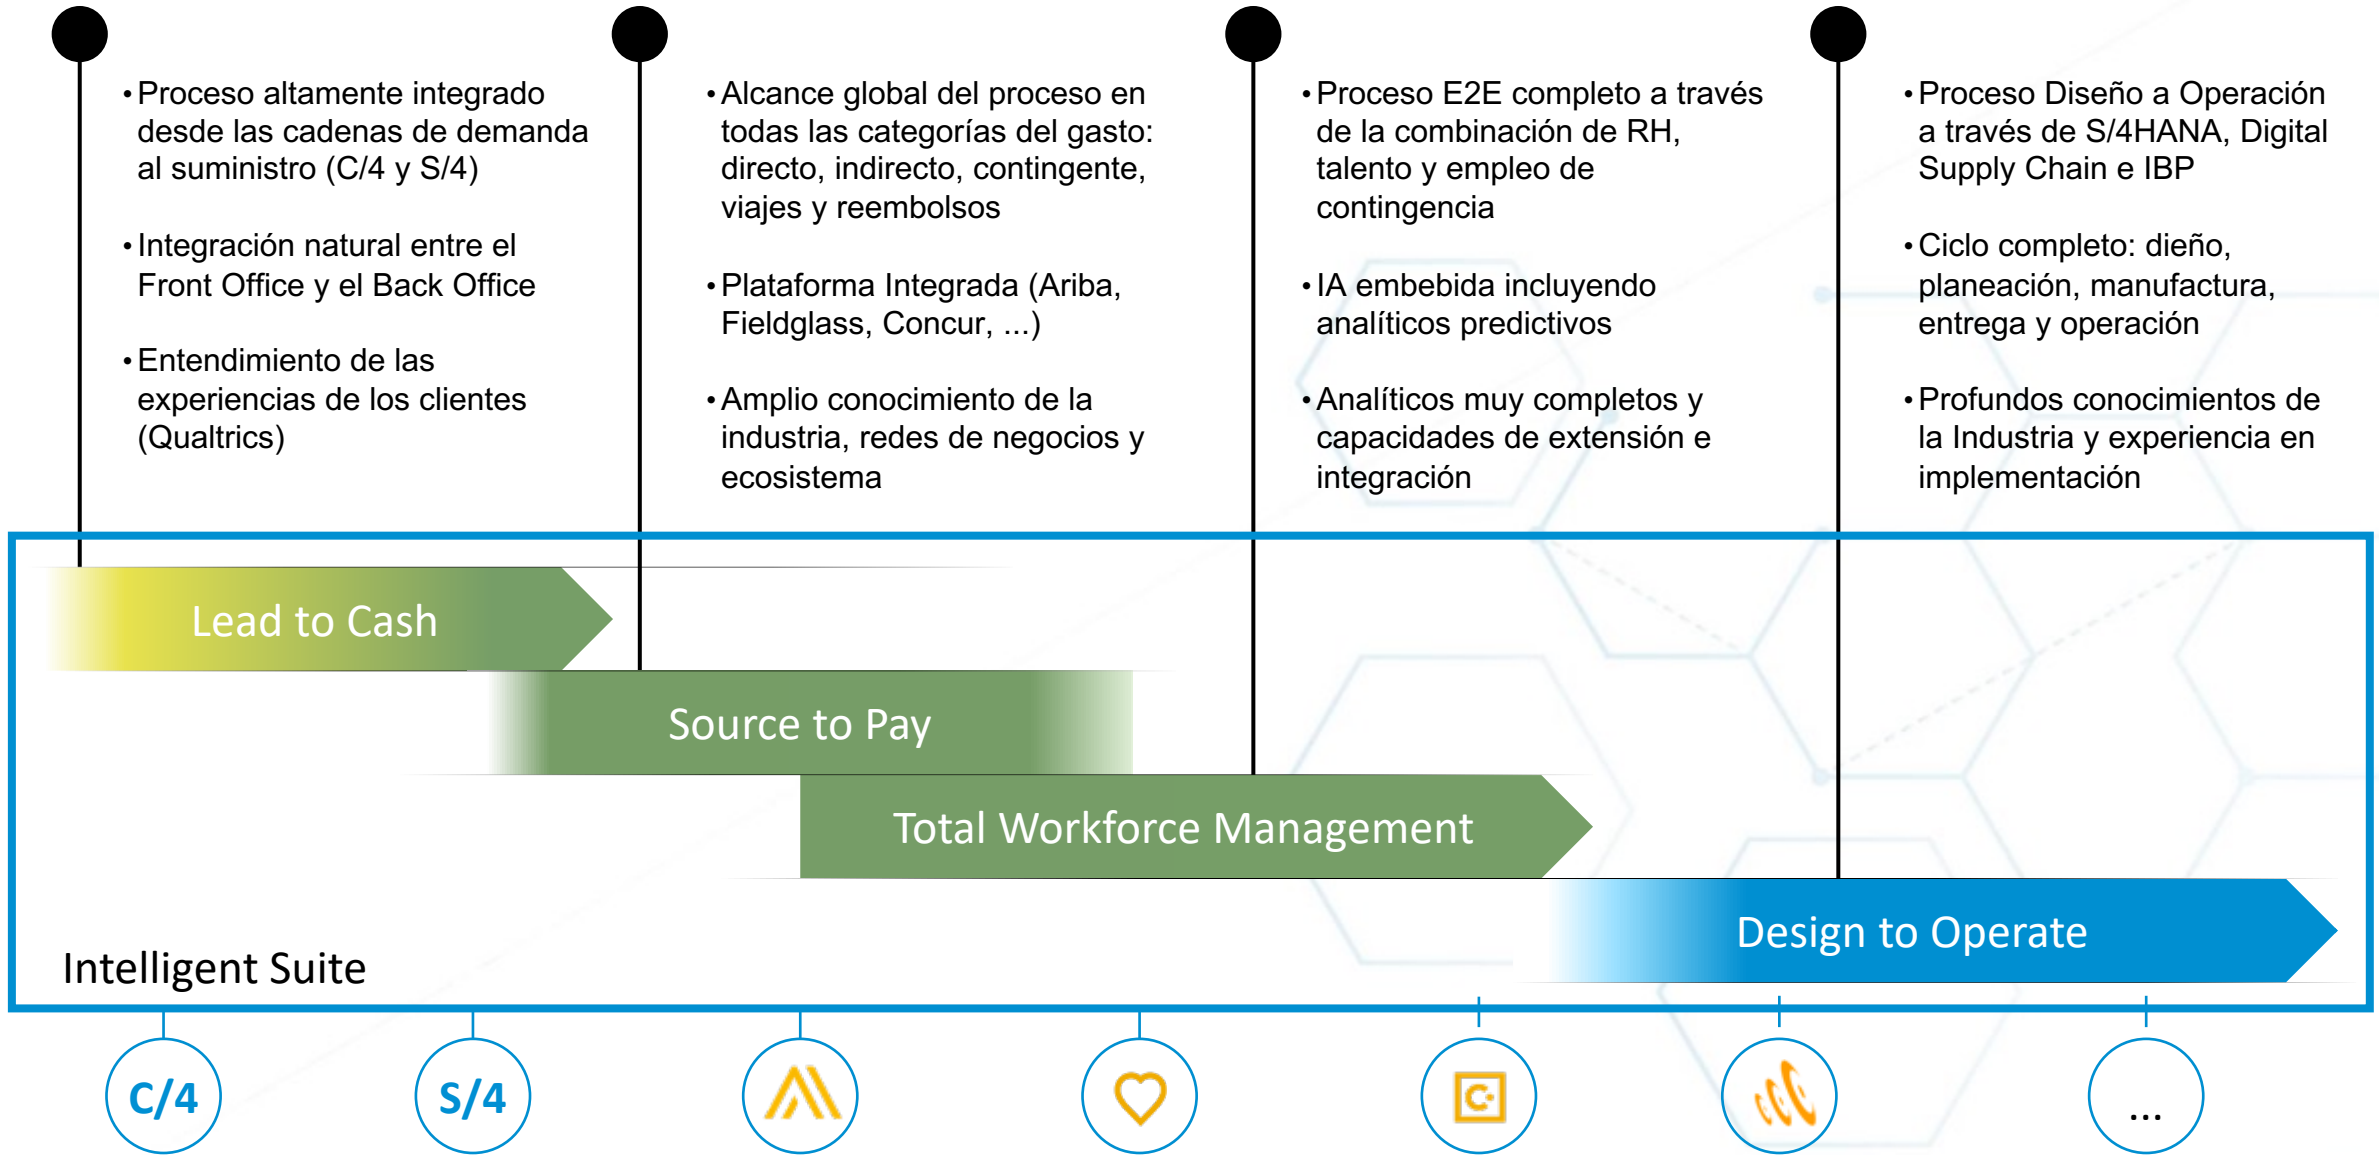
• Proceso altamente integrado desde las cadenas de demanda al suministro (C/4 y S/4)

• Integración natural entre el Front Office y el Back Office

• Entendimiento de las experiencias de los clientes (Qualtrics)

• Alcance global del proceso en todas las categorías del gasto: directo, indirecto, contingente, viajes y reembolsos

• Plataforma Integrada (Ariba, Fieldglass, Concur, ...)

• Amplio conocimiento de la industria, redes de negocios y ecosistema

• Proceso E2E completo a través de la combinación de RH, talento y empleo de contingencia

• IA embebida incluyendo analíticos predictivos

• Analíticos muy completos y capacidades de extensión e integración

• Proceso Diseño a Operación a través de S/4HANA, Digital Supply Chain e IBP

• Ciclo completo: dieño, planeación, manufactura, entrega y operación

• Profundos conocimientos de la Industria y experiencia en implementación

Lead to Cash

Source to Pay

Total Workforce Management

Design to Operate

Intelligent Suite

C/4

S/4

...